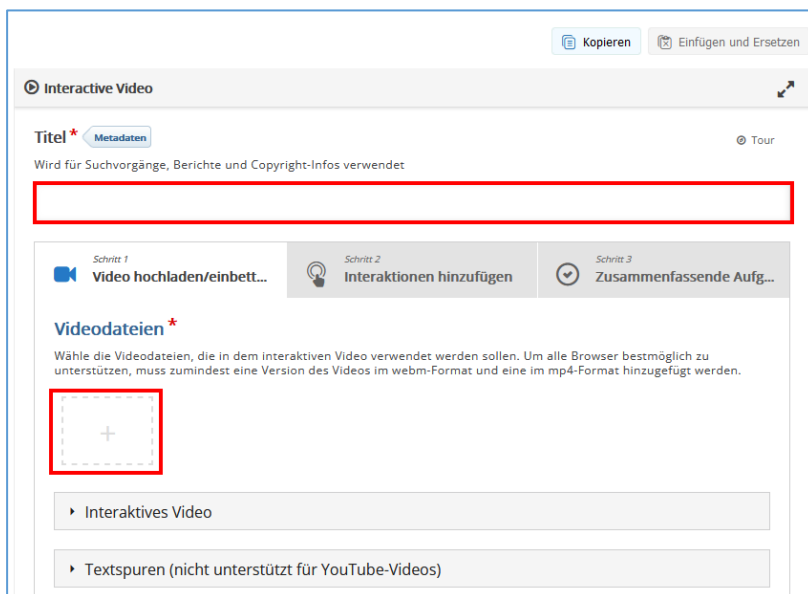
Kopieren Einfügen und Ersetzen

Interactive Video

Titel * Metadaten

Tour

Wird für Suchvorgänge, Berichte und Copyright-Infos verwendet

Schritt 1
Video hochladen/einbett...

Schritt 2
Interaktionen hinzufügen

Schritt 3
Zusammenfassende Aufg...

Videodateien *

Wähle die Videodateien, die in dem interaktiven Video verwendet werden sollen. Um alle Browser bestmöglich zu unterstützen, muss zumindest eine Version des Videos im webm-Format und eine im mp4-Format hinzugefügt werden.

+

Interaktives Video

Textspuren (nicht unterstützt für YouTube-Videos)